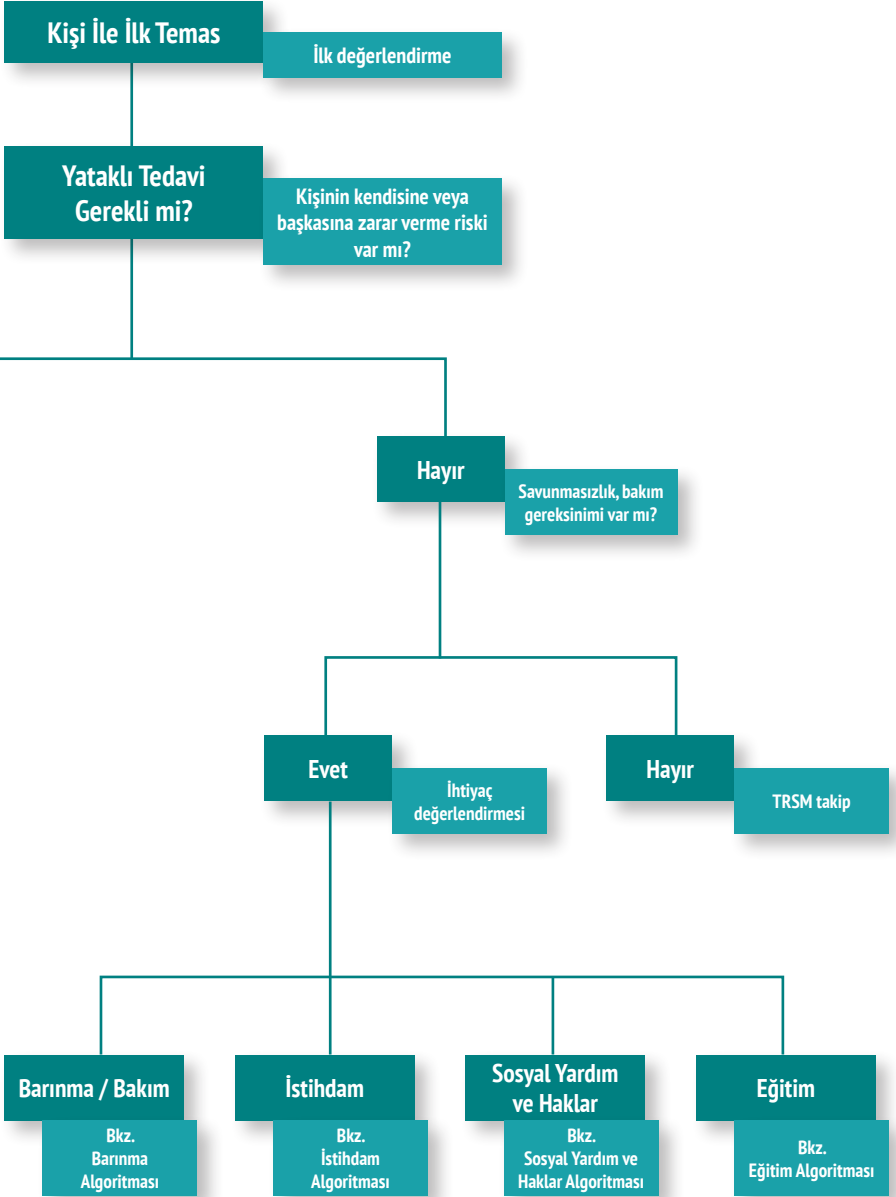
Kişi İle İlk Temas

İlk değerlendirme

Yataklı Tedavi Gerekli mi?

Kişinin kendisine veya başkasına zarar verme riski var mı?

Hayır

Savunmasızlık, bakım gereksinimi var mı?

Evet

İhtiyaç değerlendirmesi

Hayır

TRSM takip

Barınma / Bakım

Bkz. Barınma Algoritması

İstihdam

Bkz. İstihdam Algoritması

Sosyal Yardım ve Haklar

Bkz. Sosyal Yardım ve Haklar Algoritması

Eğitim

Bkz. Eğitim Algoritması